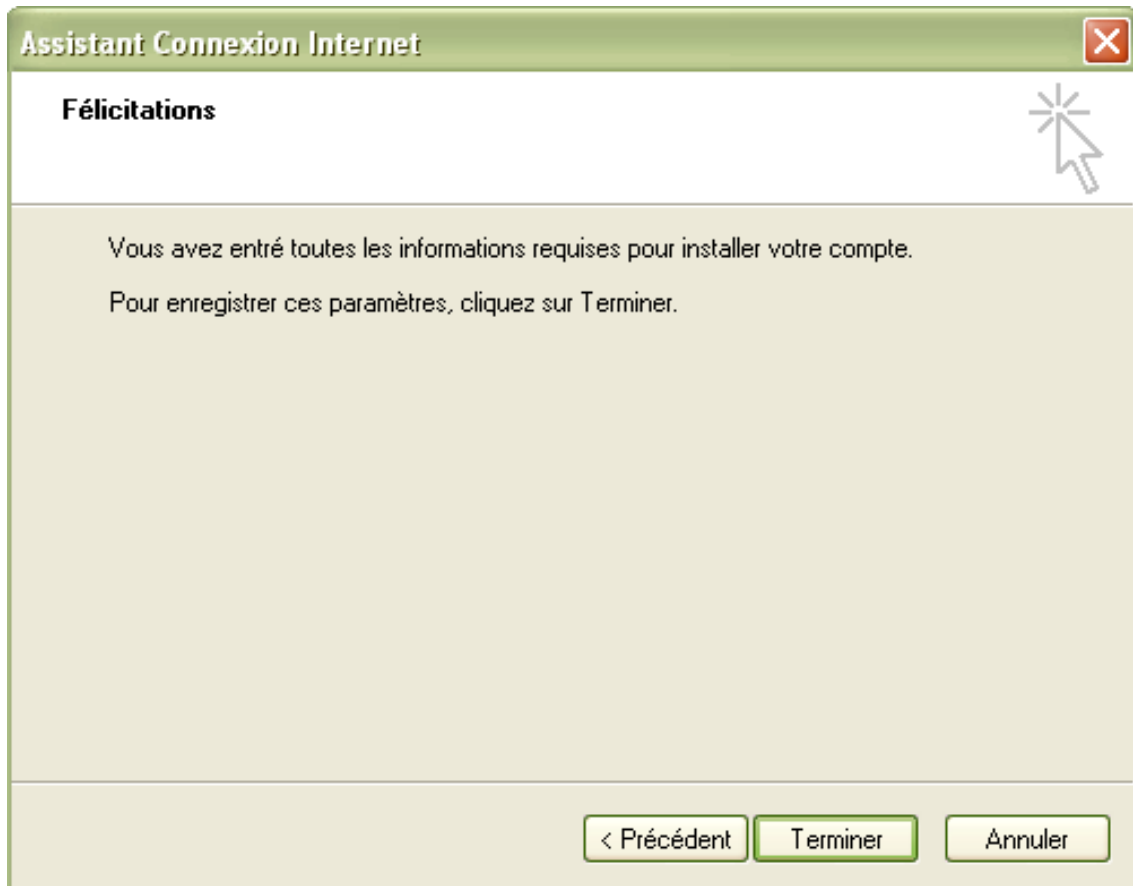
Assistant Connexion Internet

Félicitations

Vous avez entré toutes les informations requises pour installer votre compte.

Pour enregistrer ces paramètres, cliquez sur Terminer.

< Précédent Terminer Annuler